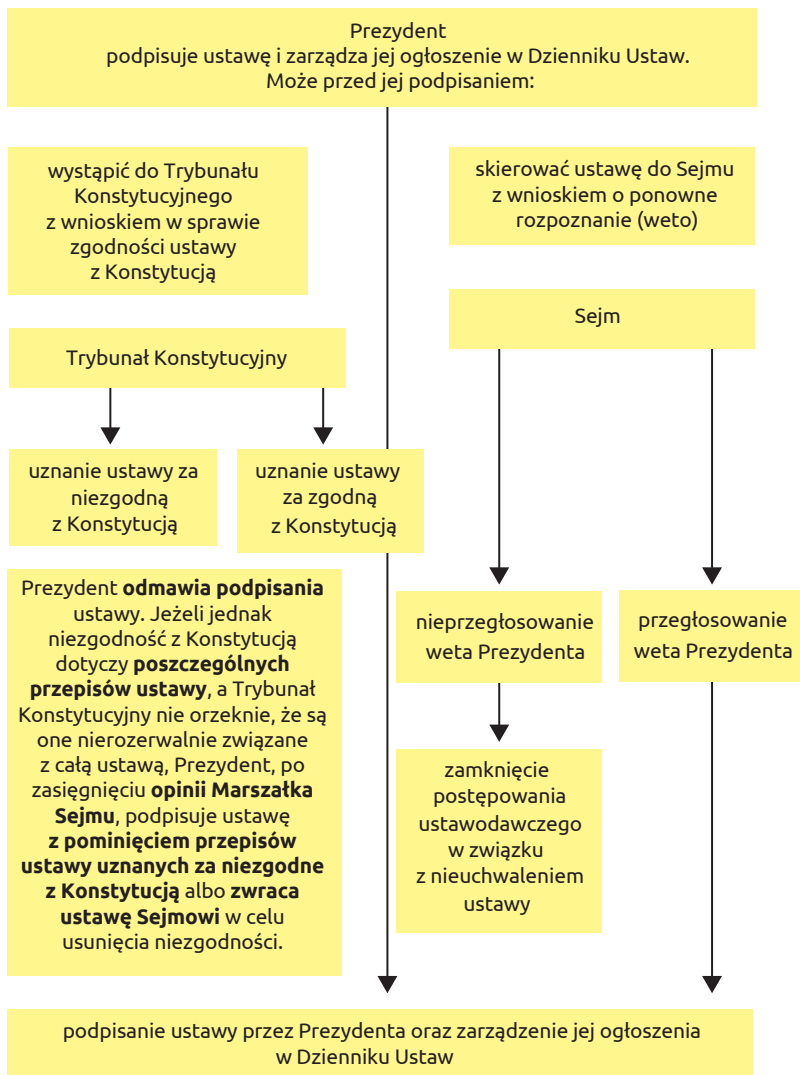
Prezydent
podpisuje ustawę i zarządza jej ogłoszenie w Dzienniku Ustaw.
Może przed jej podpisaniem:

wystąpić do Trybunału Konstytucyjnego z wnioskiem w sprawie zgodności ustawy z Konstytucją

skierować ustawę do Sejmu z wnioskiem o ponowne rozpoznanie (weto)

Trybunał Konstytucyjny

Sejm

uznanie ustawy za niezgodną z Konstytucją

uznanie ustawy za zgodną z Konstytucją

Prezydent **odmawia podpisania** ustawy. Jeżeli jednak niezgodność z Konstytucją dotyczy **poszczególnych przepisów ustawy**, a Trybunał Konstytucyjny nie orzeknie, że są one nierozerwalnie związane z całą ustawą, Prezydent, po zasięgnięciu **opinii Marszałka Sejmu**, podpisuje ustawę **z pominięciem przepisów ustawy uznanych za niezgodne z Konstytucją** albo **zwraca ustawę Sejmowi** w celu usunięcia niezgodności.

nieprzegłosowanie weta Prezydenta

przegłosowanie weta Prezydenta

zamknięcie postępowania ustawodawczego w związku z nieuchwaleniem ustawy

podpisanie ustawy przez Prezydenta oraz zarządzenie jej ogłoszenia w Dzienniku Ustaw